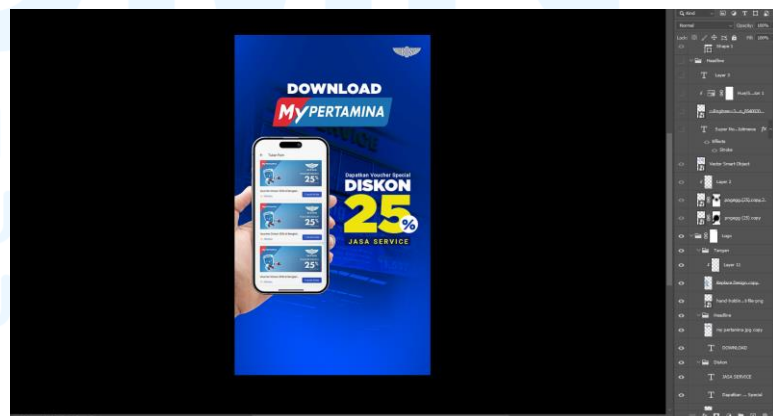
DOWNLOAD
MyPERTAMINA

Dapatkan Voucher Special
DISKON
25%
JASA SERVICE

25%
25%
25%

Normal
Opacity: 100%
Lock:
Fill: 100%
Shape 1
Headline
Layer 3
Layer 2
Vector Smart Object
Layer 2
Logo
Tangan
Layer 11
DOWNLOAD
Diskon
JASA SERVICE
Dapatkan ... Special
Effects
Stroke